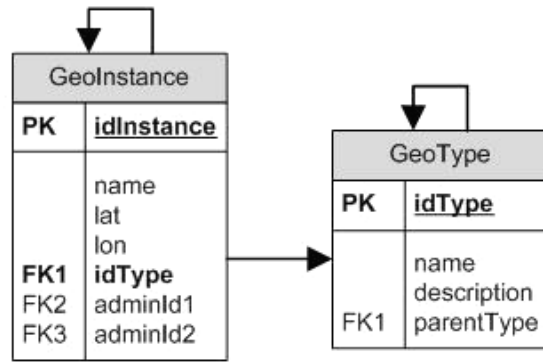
GeoInstance

| PK | idInstance |
|---|---|
| <br><br><br>FK1<br>FK2<br>FK3 | name<br>lat<br>lon<br>idType<br>adminId1<br>adminId2 |

GeoType

| PK | idType |
|---|---|
| <br><br>FK1 | name<br>description<br>parentType |